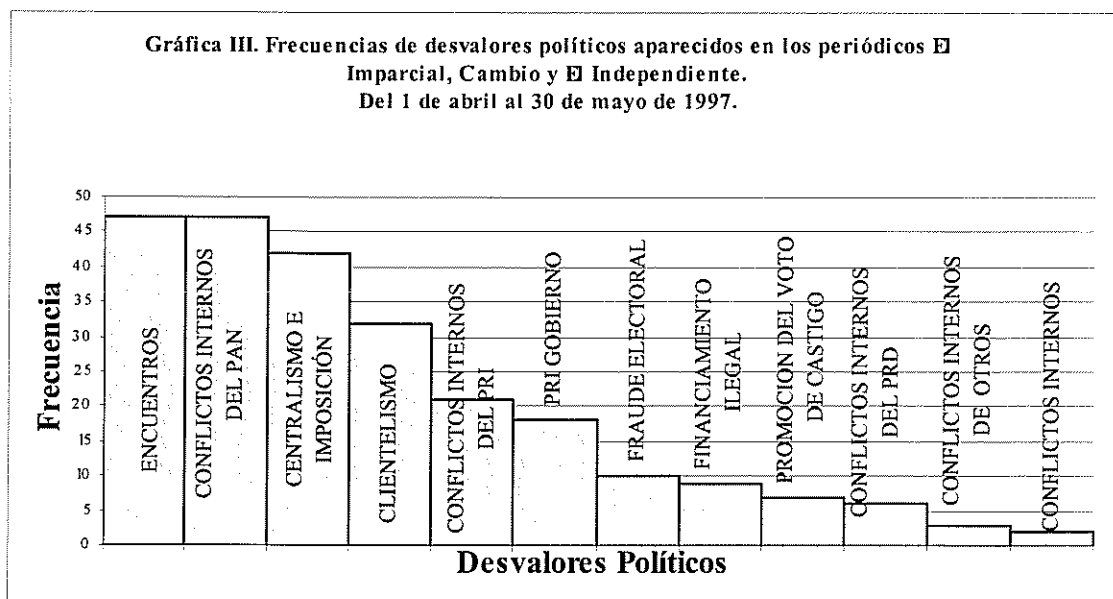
Gráfica III. Frecuencias de desvalores políticos aparecidos en los periódicos El Imparcial, Cambio y El Independiente. Del 1 de abril al 30 de mayo de 1997.

50
45
40
35
30
25
20
15
10
5
0

Frecuencia

ENCUENTROS
CONFLICTOS INTERNOS DEL PAN
CENTRALISMO E IMPOSICIÓN
CLIENTELISMO
CONFLICTOS INTERNOS DEL PRI
PRI GOBIERNO
FRAUDE ELECTORAL
FINANCIAMIENTO ILEGAL
PROMOCION DEL VOTO DE CASTIGO
CONFLICTOS INTERNOS DEL PRD
CONFLICTOS INTERNOS DE OTROS
CONFLICTOS INTERNOS

Desvalores Políticos